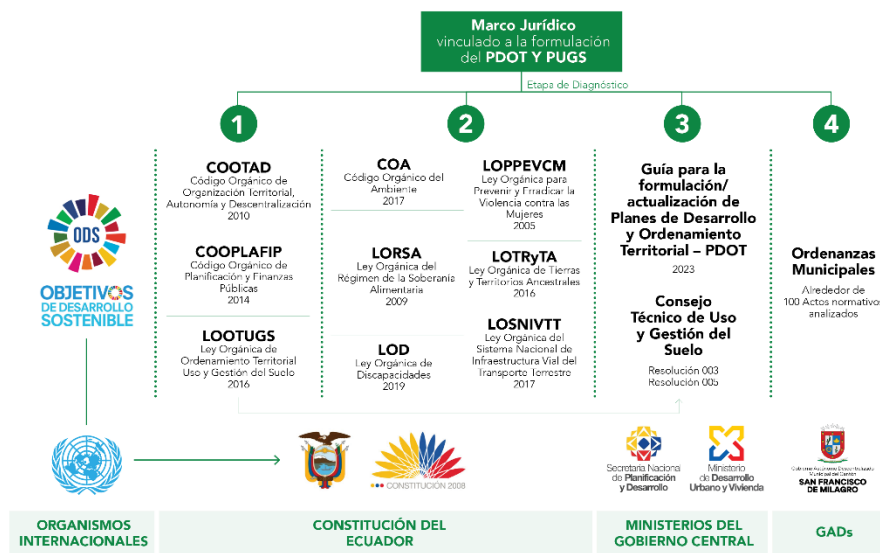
Marco Jurídico vinculado a la formulación del PDOT Y PUGS

Etapa de Diagnóstico

1

2

3

4

ODS

OBJETIVOS DE DESARROLLO SOSTENIBLE

COOTAD
Código Orgánico de Organización Territorial, Autonomía y Descentralización
2010

COOPLAFIP
Código Orgánico de Planificación y Finanzas Públicas
2014

LOOTUGS
Ley Orgánica de Ordenamiento Territorial Uso y Gestión del Suelo
2016

COA
Código Orgánico del Ambiente
2017

LORSA
Ley Orgánica del Régimen de la Soberania Alimentaria
2009

LOD
Ley Orgánica de Discapacidades
2019

LOPPEVCM
Ley Orgánica para Prevenir y Erradicar la Violencia contra las Mujeres
2005

LOTRyTA
Ley Orgánica de Tierras y Territorios Ancestrales
2016

LOSNIVTT
Ley Orgánica del Sistema Nacional de Infraestructura Vial del Transporte Terrestre
2017

Guía para la formulación/ actualización de Planes de Desarrollo y Ordenamiento Territorial – PDOT
2023

Consejo Técnico de Uso y Gestión del Suelo
Resolución 003
Resolución 005

Ordenanzas Municipales
Alrededor de 100 Actos normativos analizados

CONSTITUCIÓN 2008

Secretaría Nacional de Planificación y Desarrollo

Ministerio de Desarrollo Urbano y Vivienda

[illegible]
SAN FRANCISCO DE MILAGRO

ORGANISMOS INTERNACIONALES

CONSTITUCIÓN DEL ECUADOR

MINISTERIOS DEL GOBIERNO CENTRAL

GADs